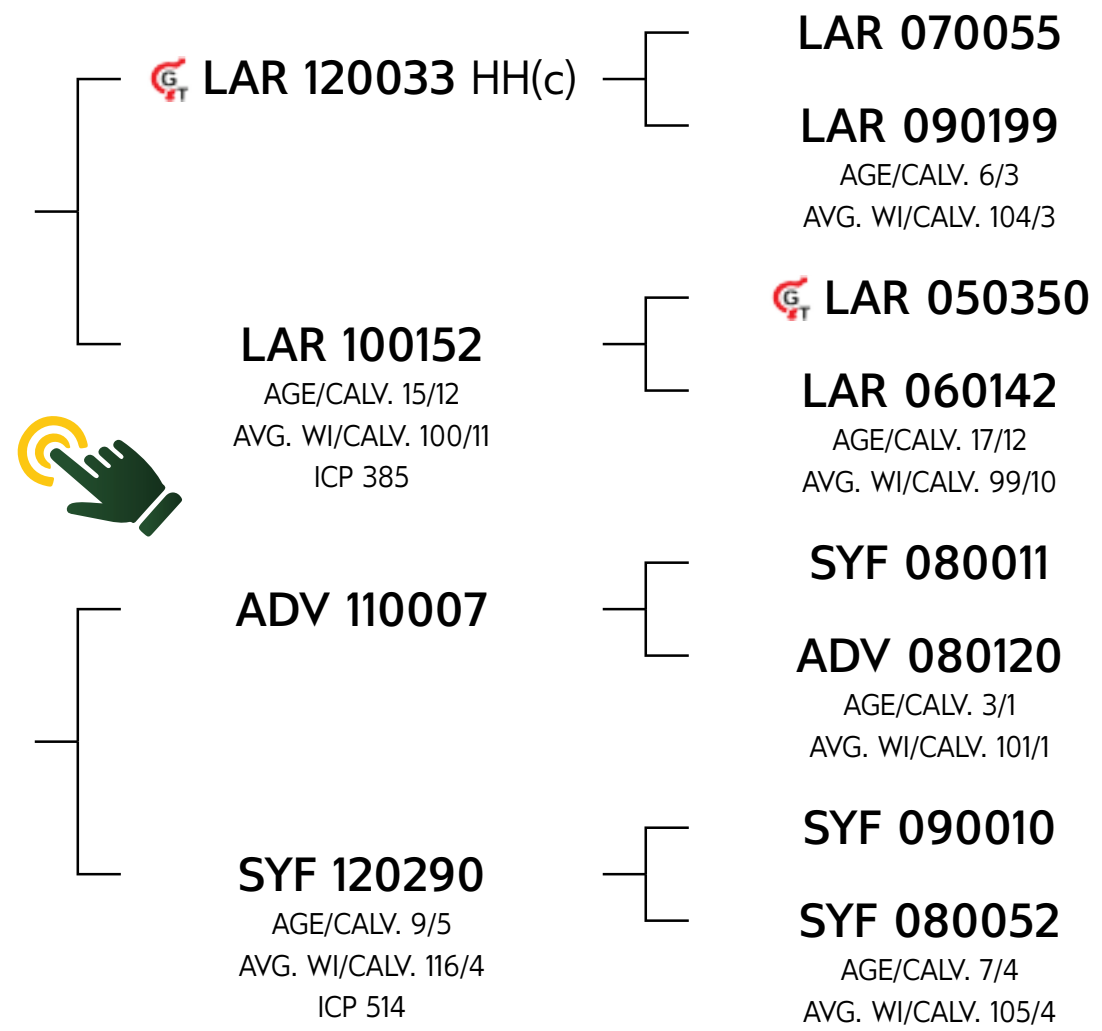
GT LAR 120033 HH(c)

LAR 070055

LAR 090199
AGE/CALV. 6/3
AVG. WI/CALV. 104/3

GT LAR 050350

LAR 100152
AGE/CALV. 15/12
AVG. WI/CALV. 100/11
ICP 385

LAR 060142
AGE/CALV. 17/12
AVG. WI/CALV. 99/10

SYF 080011

ADV 110007

ADV 080120
AGE/CALV. 3/1
AVG. WI/CALV. 101/1

SYF 090010

SYF 120290
AGE/CALV. 9/5
AVG. WI/CALV. 116/4
ICP 514

SYF 080052
AGE/CALV. 7/4
AVG. WI/CALV. 105/4